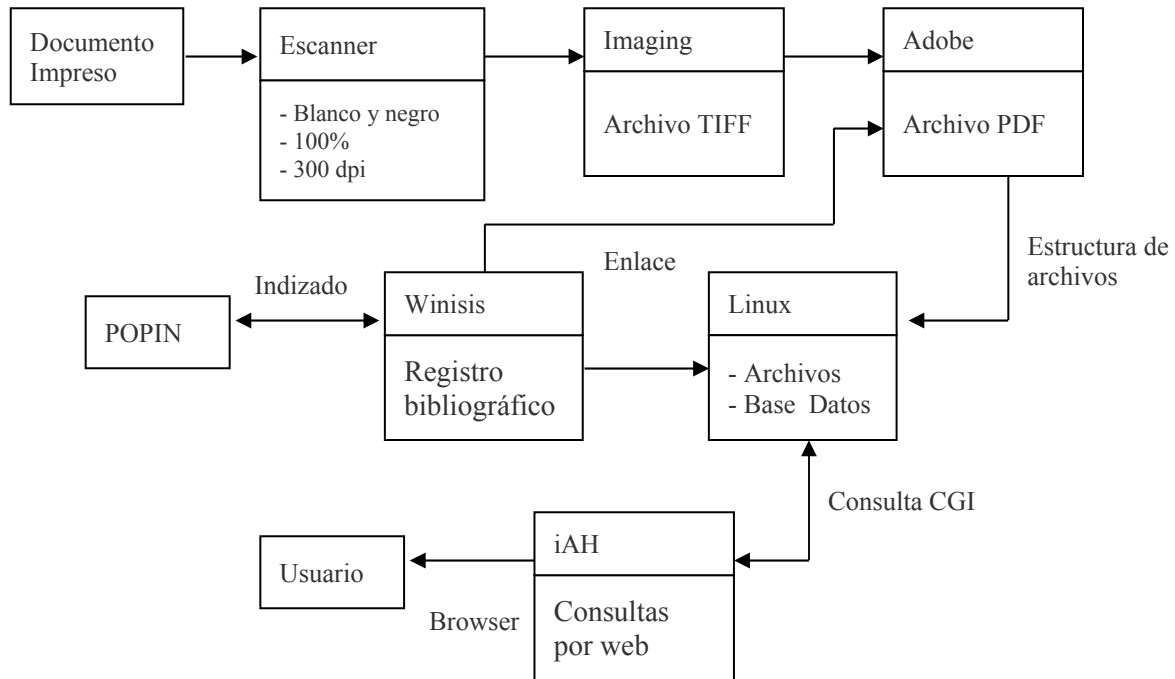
Documento Impreso

Escanner

- Blanco y negro
- 100%
- 300 dpi

Imaging

Archivo TIFF

Adobe

Archivo PDF

Estructura de archivos

Enlace

Indizado

POPIN

Winisis

Registro bibliográfico

Linux

- Archivos
- Base Datos

Consulta CGI

Usuario

iAH

Consultas por web

Browser